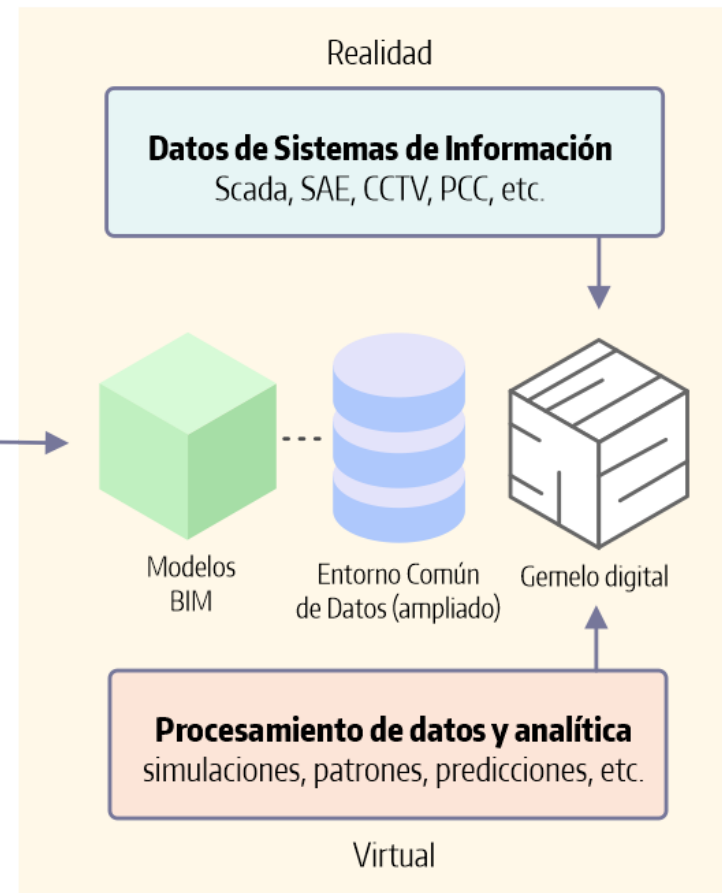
Realidad

**Datos de Sistemas de Información**
Scada, SAE, CCTV, PCC, etc.

Modelos BIM

Entorno Común de Datos (ampliado)

Gemelo digital

**Procesamiento de datos y analítica**
simulaciones, patrones, predicciones, etc.

Virtual